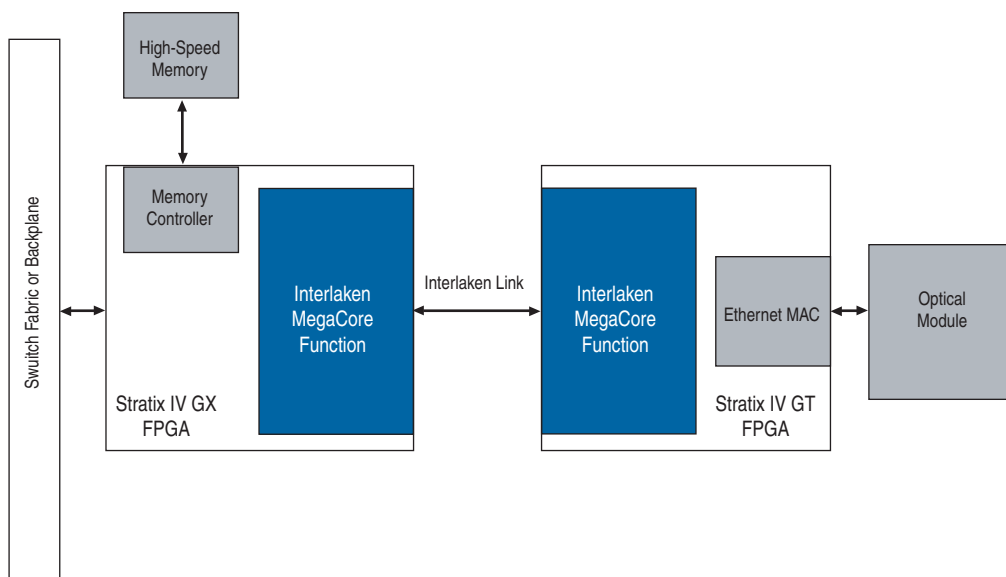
Swuitch Fabric or Backplane

High-Speed Memory

Memory Controller

Interlaken MegaCore Function

Stratix IV GX FPGA

Interlaken Link

Interlaken MegaCore Function

Ethernet MAC

Stratix IV GT FPGA

Optical Module